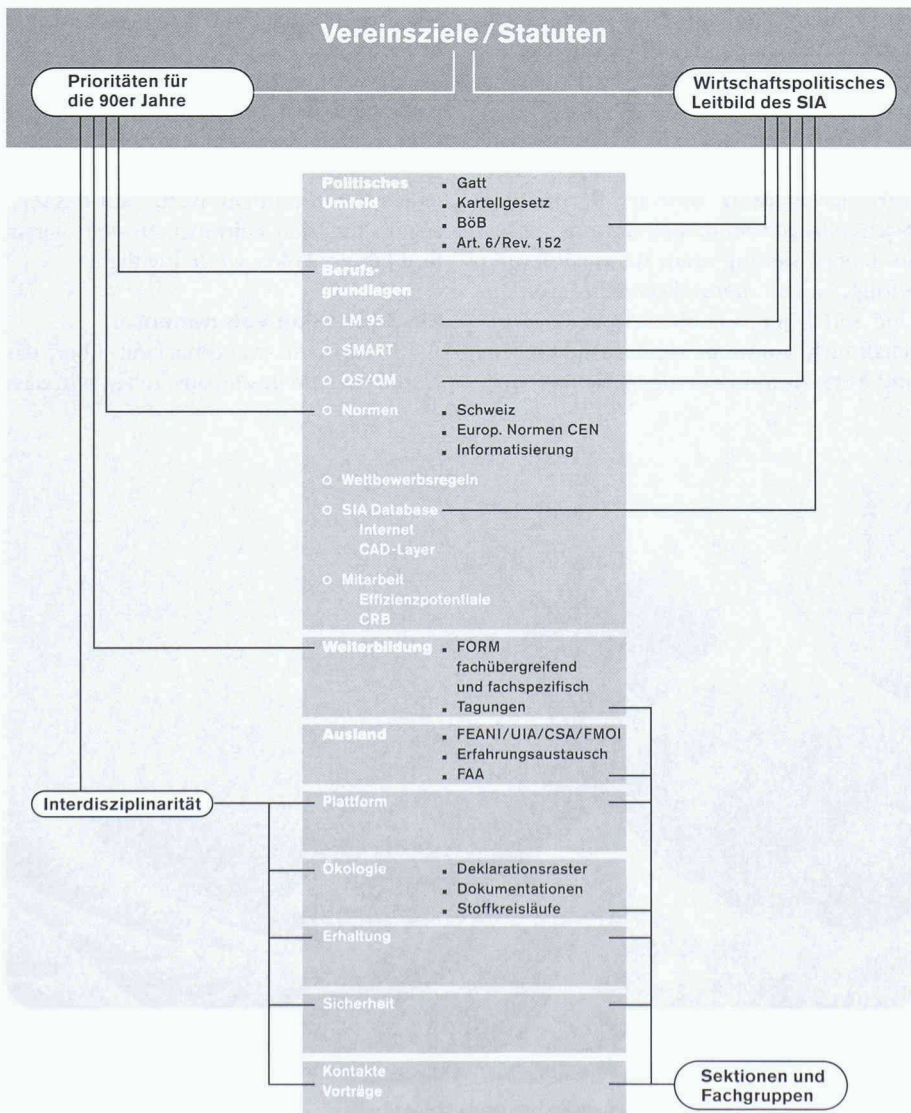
Vereinsziele / Statuten

Prioritäten für die 90er Jahre

Wirtschaftspolitisches Leitbild des SIA

Politisches Umfeld
- Gatt
- Kartellgesetz
- BöB
- Art. 6/Rev. 152

Berufsgrundlagen
o LM 95
o SMART
o QS/QM
o Normen
- Schweiz
- Europ. Normen CEN
- Informatisierung
o Wettbewerbsregeln
o SIA Database
Internet
CAD-Layer
o Mitarbeit
Effizienzpotentiale
CRB

Weiterbildung
- FORM fachübergreifend und fachspezifisch
- Tagungen

Ausland
- FEANI/UIA/CSA/FMOI
- Erfahrungsaustausch
- FAA

Interdisziplinarität

Plattform

Ökologie
- Deklarationsraster
- Dokumentationen
- Stoffkreisläufe

Erhaltung

Sicherheit

Kontakte
Vorträge

Sektionen und Fachgruppen